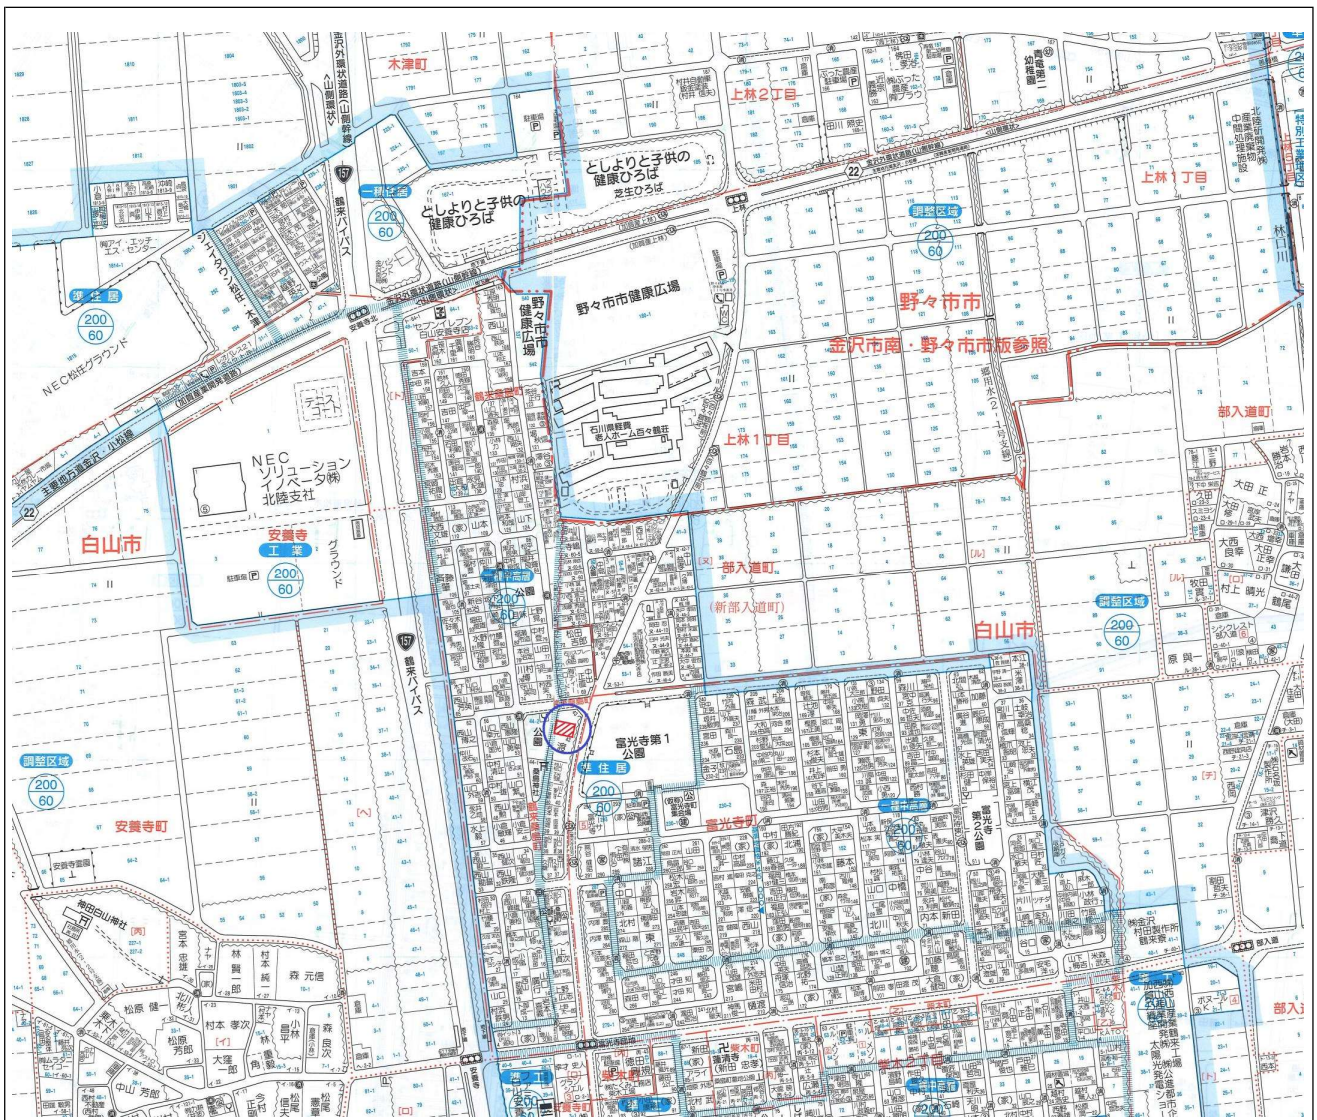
木津町

上林2丁目

金沢外環状道路（山側幹線）

としよりと子供の健康ひろば
芝生ひろば

としよりと子供の健康ひろば

一種住居
200
60

157

鶴来バイパス

22

上林1丁目

調整区域
200
60

野々市市健康広場

野々市市健康広場

野々市市

金沢市南・野々市市版参照

準住居
200
60

NEC松任グラウンド

テニスコート

NEC ソリューション イノベータ(株) 北陸支社

石川県経費老人ホーム百々鶴荘

上林1丁目

部入道町

主要地方道金沢・小松線

22

白山市

安養寺
工業
200
60
グラウンド

部入道町
（新部入道町）

白山市

調整区域
200
60

157

鶴来バイパス

富光寺第1公園

準住居
200
60

調整区域
200
60

安養寺町

富光寺町

200
60

富光寺第2公園

神田白山神社

大田 正

原 與一

部入道町